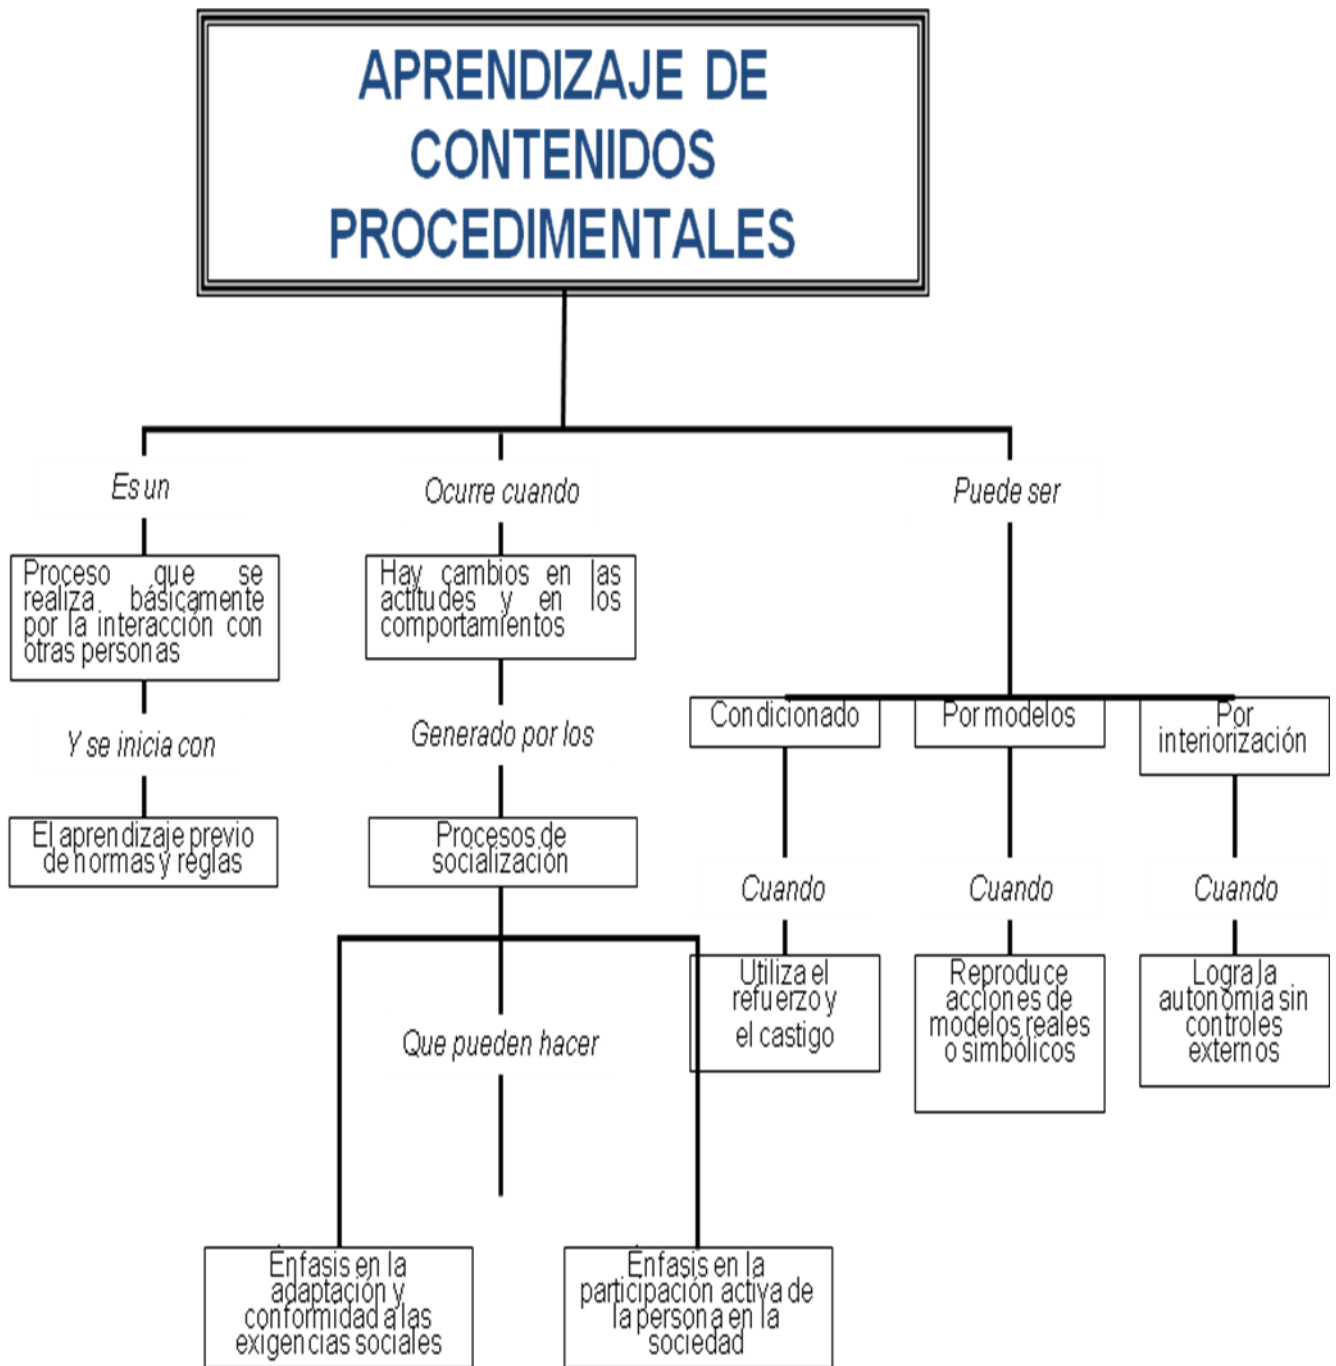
APRENDIZAJE DE CONTENIDOS PROCEDIMENTALES

Es un

Proceso que se realiza básicamente por la interacción con otras personas

Y se inicia con

El aprendizaje previo de normas y reglas

Ocurre cuando

Hay cambios en las actitudes y en los comportamientos

Generado por los

Procesos de socialización

Que pueden hacer

Enfasis en la adaptación y conformidad a las exigencias sociales

Enfasis en la participación activa de la persona en la sociedad

Puede ser

Condicionado

Cuando

Utiliza el refuerzo y el castigo

Por modelos

Cuando

Reproduce acciones de modelos reales o simbólicos

Por interiorización

Cuando

Logra la autonomía sin controles externos